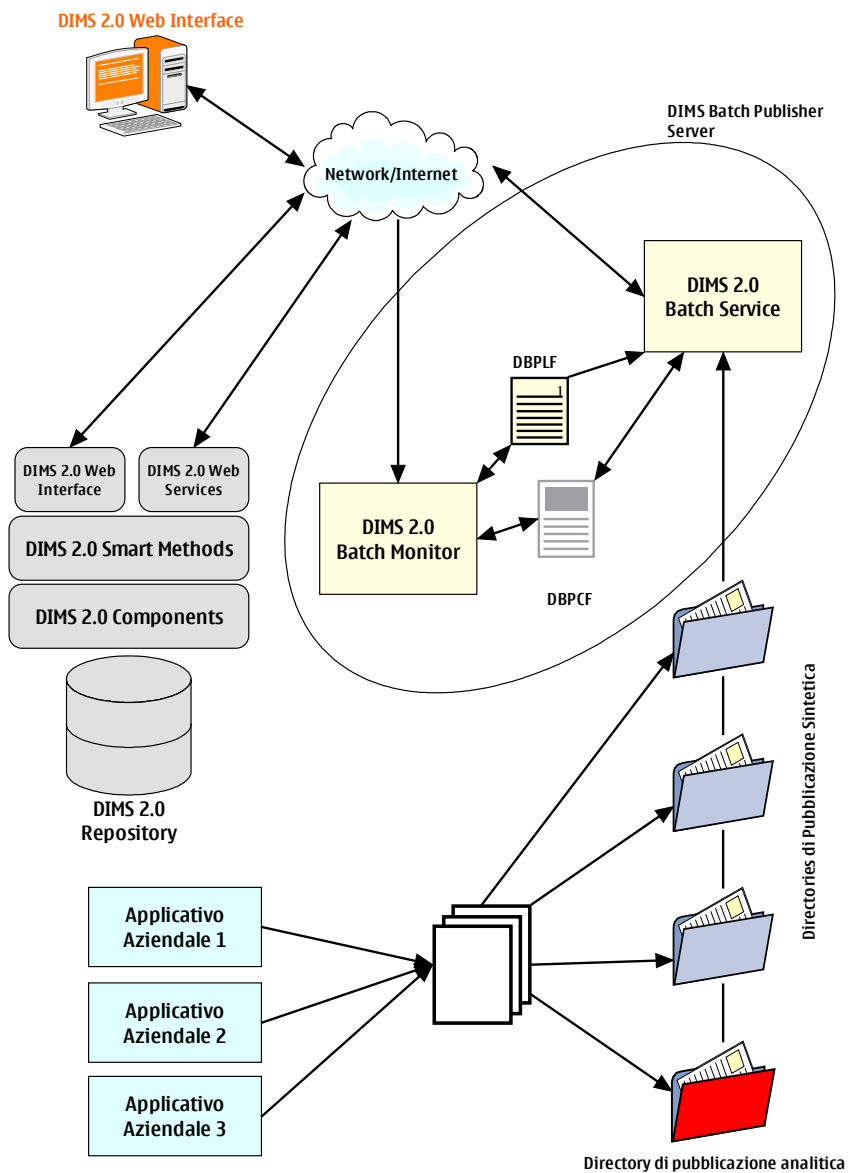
DIMS 2.0 Web Interface

Network/Internet

DIMS Batch Publisher Server

DIMS 2.0 Batch Service

DBPLF

DBPCF

DIMS 2.0 Batch Monitor

DIMS 2.0 Web Interface

DIMS 2.0 Web Services

DIMS 2.0 Smart Methods

DIMS 2.0 Components

DIMS 2.0 Repository

Directories di Pubblicazione Sintetica

Applicativo Aziendale 1

Applicativo Aziendale 2

Applicativo Aziendale 3

Directory di pubblicazione analitica